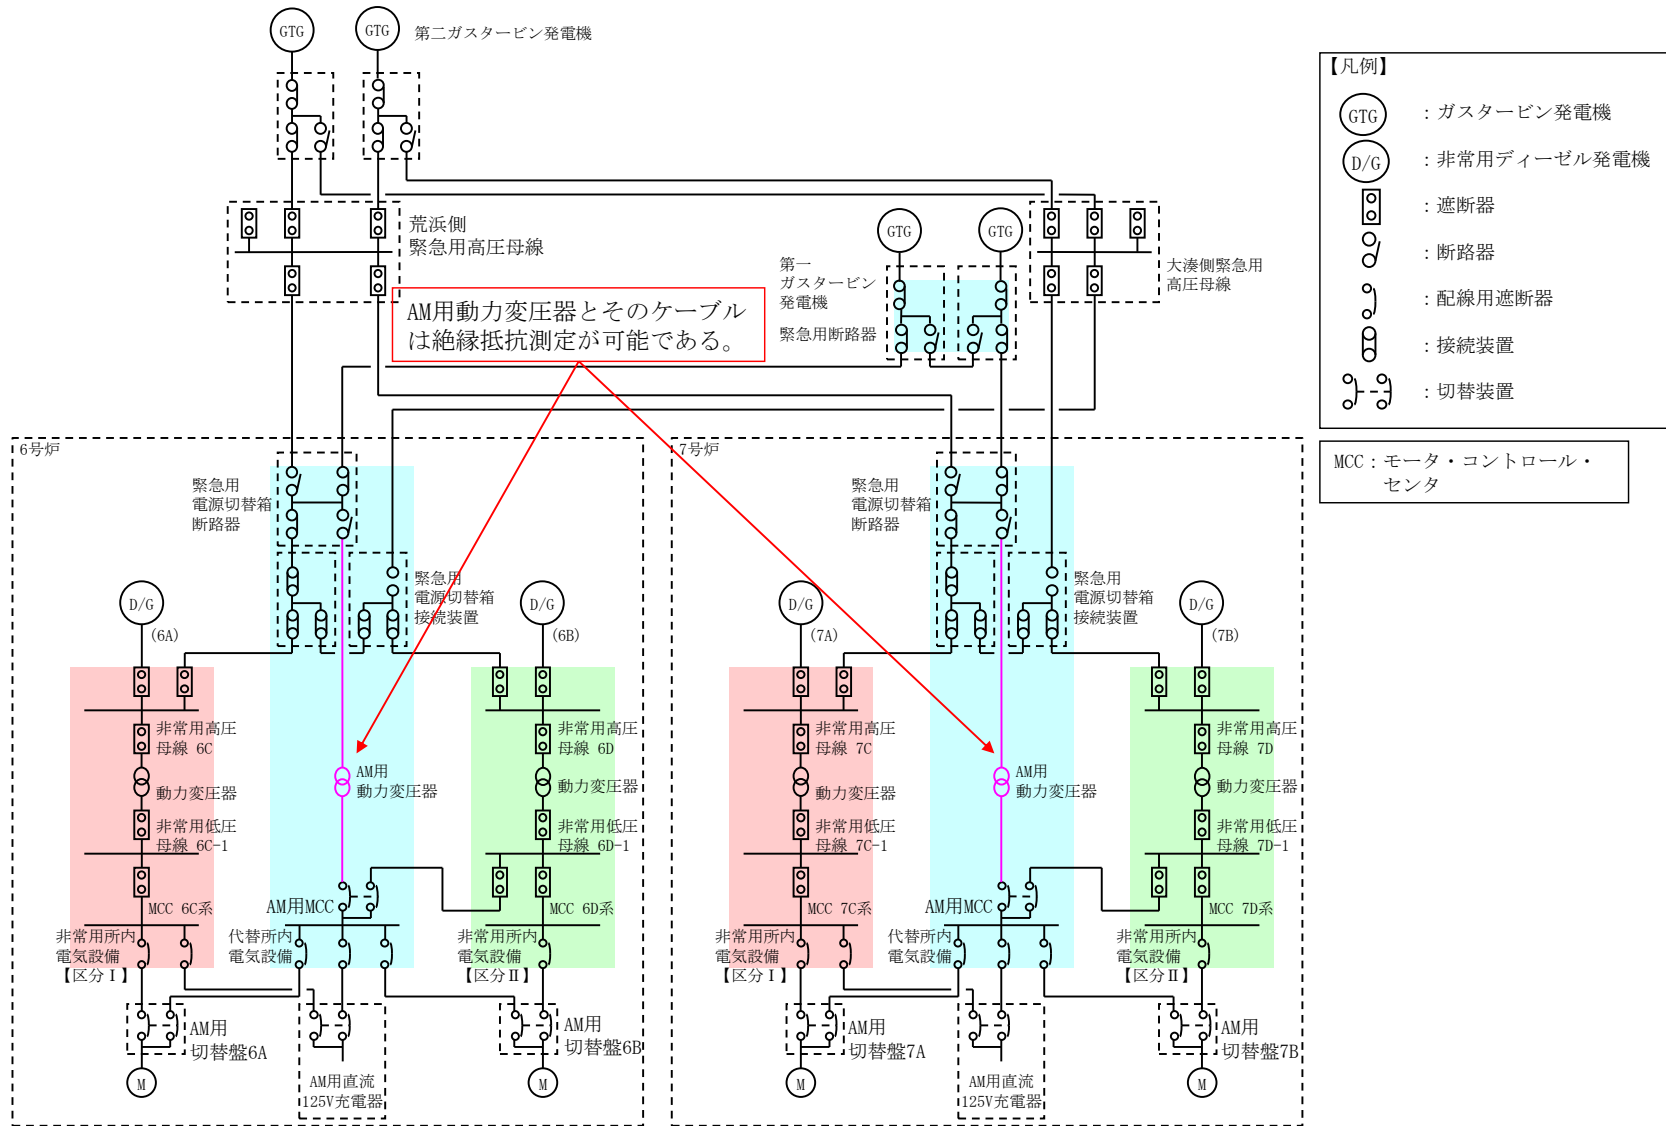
GTG
GTG
第二ガスタービン発電機

【凡例】
GTG ：ガスタービン発電機
D/G ：非常用ディーゼル発電機
：遮断器
：断路器
：配線用遮断器
：接続装置
：切替装置

MCC：モータ・コントロール・センタ

荒浜側
緊急用高圧母線

GTG
GTG
第一
ガスタービン
発電機
緊急用断路器

大湊側緊急用
高圧母線

AM用動力変圧器とそのケーブルは絶縁抵抗測定が可能である。

6号炉
緊急用
電源切替箱
断路器
緊急用
電源切替箱
接続装置
D/G
(6A)
D/G
(6B)
非常用高圧
母線 6C
動力変圧器
非常用低圧
母線 6C-1
MCC 6C系
AM用
動力変圧器
非常用高圧
母線 6D
動力変圧器
非常用低圧
母線 6D-1
MCC 6D系
AM用MCC
非常用所内
電気設備
【区分Ⅰ】
代替所内
電気設備
非常用所内
電気設備
【区分Ⅱ】
AM用
切替盤6A
M
AM用直流
125V充電器
AM用
切替盤6B
M

7号炉
緊急用
電源切替箱
断路器
緊急用
電源切替箱
接続装置
D/G
(7A)
D/G
(7B)
非常用高圧
母線 7C
動力変圧器
非常用低圧
母線 7C-1
MCC 7C系
AM用
動力変圧器
非常用高圧
母線 7D
動力変圧器
非常用低圧
母線 7D-1
MCC 7D系
AM用MCC
非常用所内
電気設備
【区分Ⅰ】
代替所内
電気設備
非常用所内
電気設備
【区分Ⅱ】
AM用
切替盤7A
M
AM用直流
125V充電器
AM用
切替盤7B
M